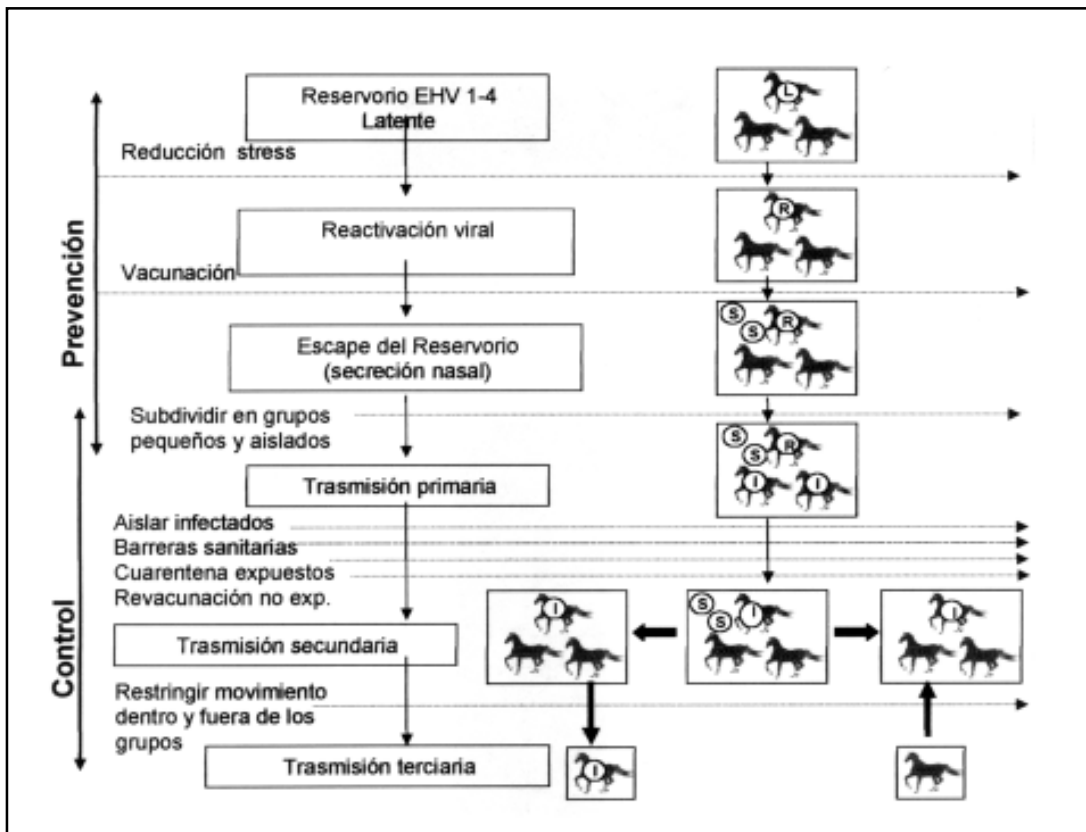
Prevención

Control

Reservorio EHV 1-4 Latente

L

Reducción stress

Reactivación viral

R

Vacunación

Escape del Reservorio (secreción nasal)

S S R

Subdividir en grupos pequeños y aislados

S S R I I

Trasmisión primaria

Aislar infectados
Barreras sanitarias
Cuarentena expuestos
Revacunación no exp.

Trasmisión secundaria

I

S S I

I

Restringir movimiento dentro y fuera de los grupos

Trasmisión terciaria

I